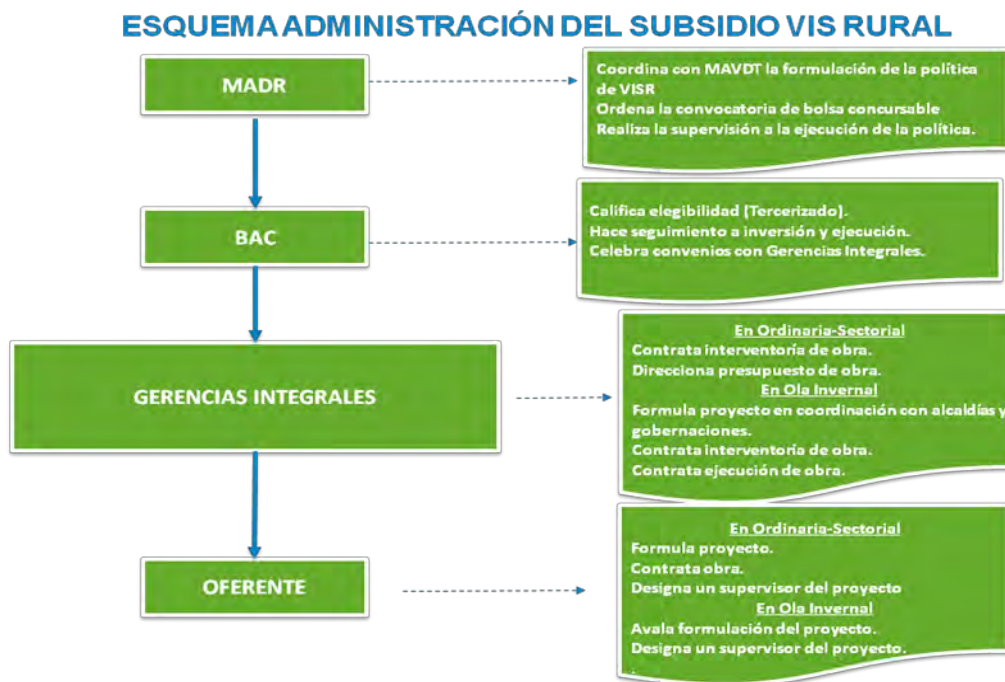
ESQUEMA ADMINISTRACIÓN DEL SUBSIDIO VIS RURAL

MADR

Coordina con MAVDT la formulación de la política de VISR
Ordena la convocatoria de bolsa concursable
Realiza la supervisión a la ejecución de la política.

BAC

Califica elegibilidad (Tercerizado).
Hace seguimiento a inversión y ejecución.
Celebra convenios con Gerencias Integrales.

GERENCIAS INTEGRALES

En Ordinaria-Sectorial
Contrata interventoría de obra.
Direcciona presupuesto de obra.
En Ola Invernal
Formula proyecto en coordinación con alcaldías y gobernaciones.
Contrata interventoría de obra.
Contrata ejecución de obra.

OFERENTE

En Ordinaria-Sectorial
Formula proyecto.
Contrata obra.
Designa un supervisor del proyecto
En Ola Invernal
Avala formulación del proyecto.
Designa un supervisor del proyecto.